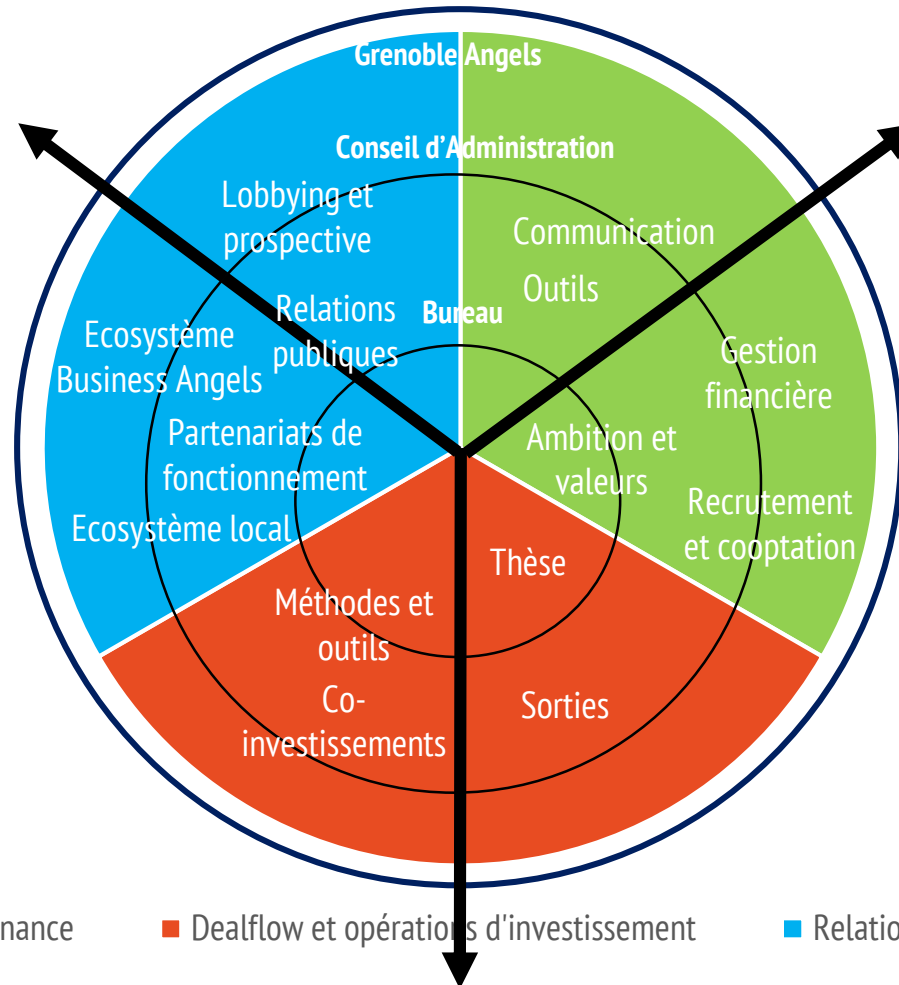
Grenoble Angels

Conseil d'Administration

Bureau

Lobbying et prospective

Relations publiques

Ecosystème Business Angels

Partenariats de fonctionnement

Ecosystème local

Communication

Outils

Gestion financière

Ambition et valeurs

Recrutement et cooptation

Thèse

Méthodes et outils

Co-investissements

Sorties

nance ■ Dealflow et opératio s d'investissement ■ Relatio